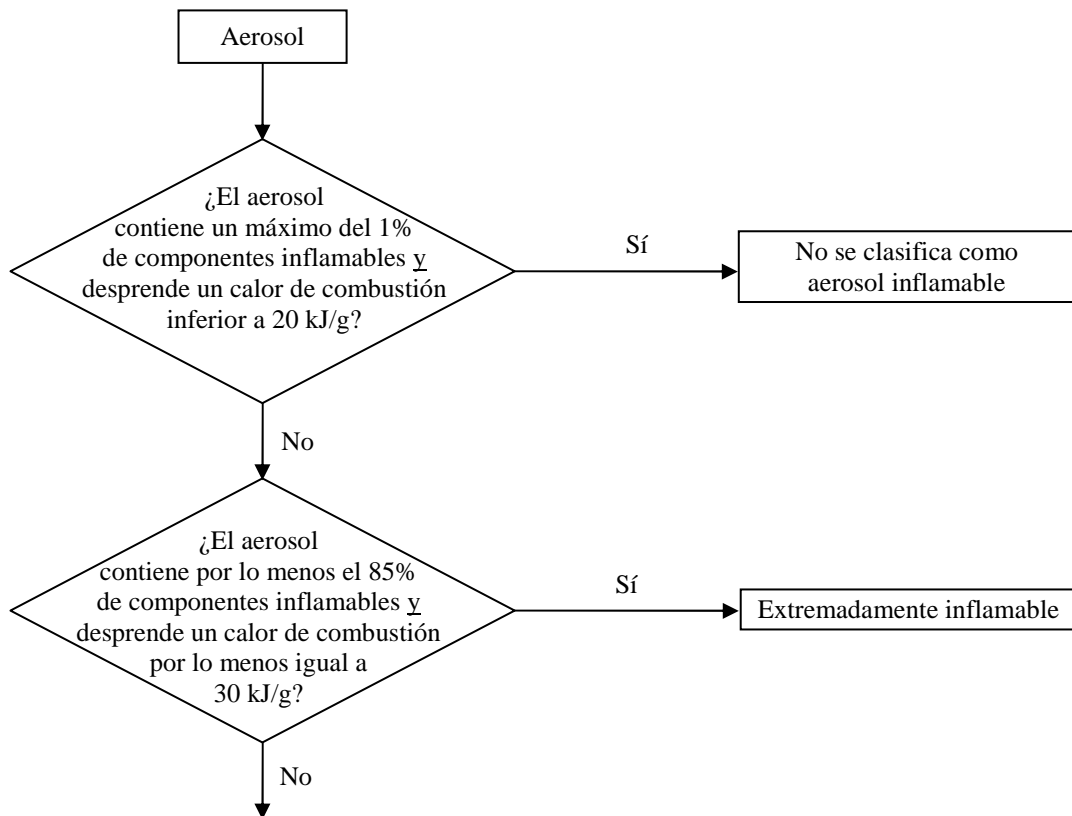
Aerosol

¿El aerosol contiene un máximo del 1% de componentes inflamables y desprende un calor de combustión inferior a 20 kJ/g?

Sí

No se clasifica como aerosol inflamable

No

¿El aerosol contiene por lo menos el 85% de componentes inflamables y desprende un calor de combustión por lo menos igual a 30 kJ/g?

Sí

Extremadamente inflamable

No